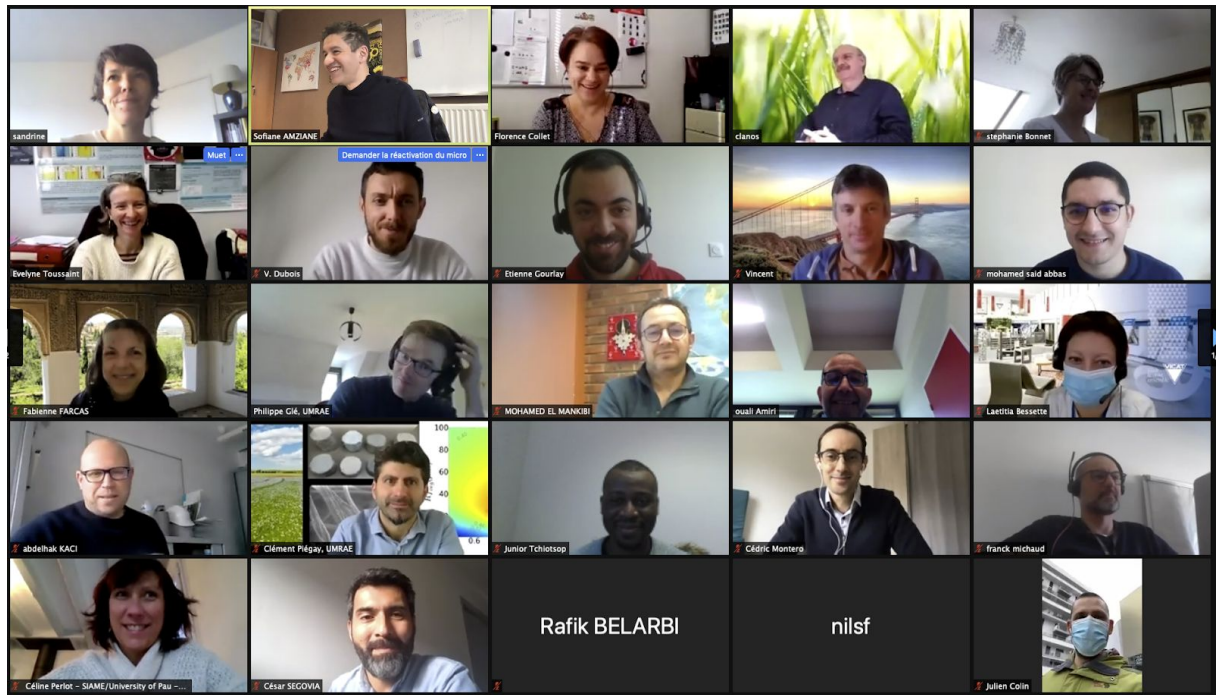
sandrine
Sofiane AMZIANE
Florence Collet
clanos
stephanie Bonnet

Muet
Evelyne Toussaint
Demander la réactivation du micro
V. Dubois
Etienne Gourlay
Vincent
mohamed said abbas

Fabienne FARCAS
Philippe Glé, UMRAE
MOHAMED EL MANKIBI
ouali Amiri
Laetitia Bessette

abdelhak KACI
100
0.6
Clément Piégay, UMRAE
Junior Tchiotsop
Cédric Montero
franck michaud

Céline Perlot - SIAME/University of Pau -...
César SEGOVIA
Rafik BELARBI
nilsf
Julien Colin